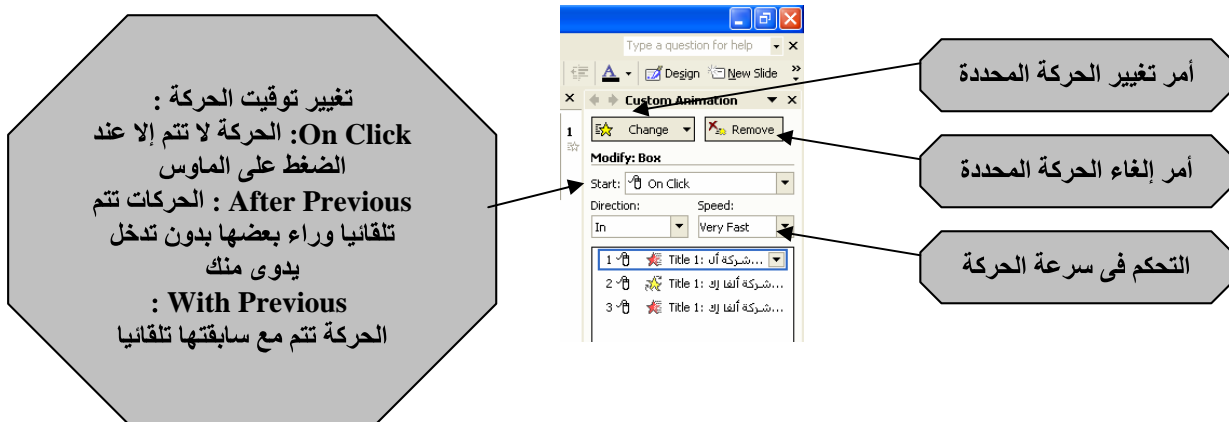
تغيير توقيت الحركة :
On Click: الحركة لا تتم إلا عند الضغط على الماوس
After Previous : الحركات تتم تلقائيا وراء بعضها بدون تدخل يدوى منك
With Previous :
الحركة تتم مع سابقتها تلقائيا

Type a question for help
Design New Slide
Custom Animation
Change
Remove
Modify: Box
Start: On Click
Direction:
Speed:
In
Very Fast
1 Title 1: شركة أل...
2 Title 1: شركة ألفا لإ...
3 Title 1: شركة ألفا لإ...

أمر تغيير الحركة المحددة

أمر إلغاء الحركة المحددة

التحكم فى سرعة الحركة